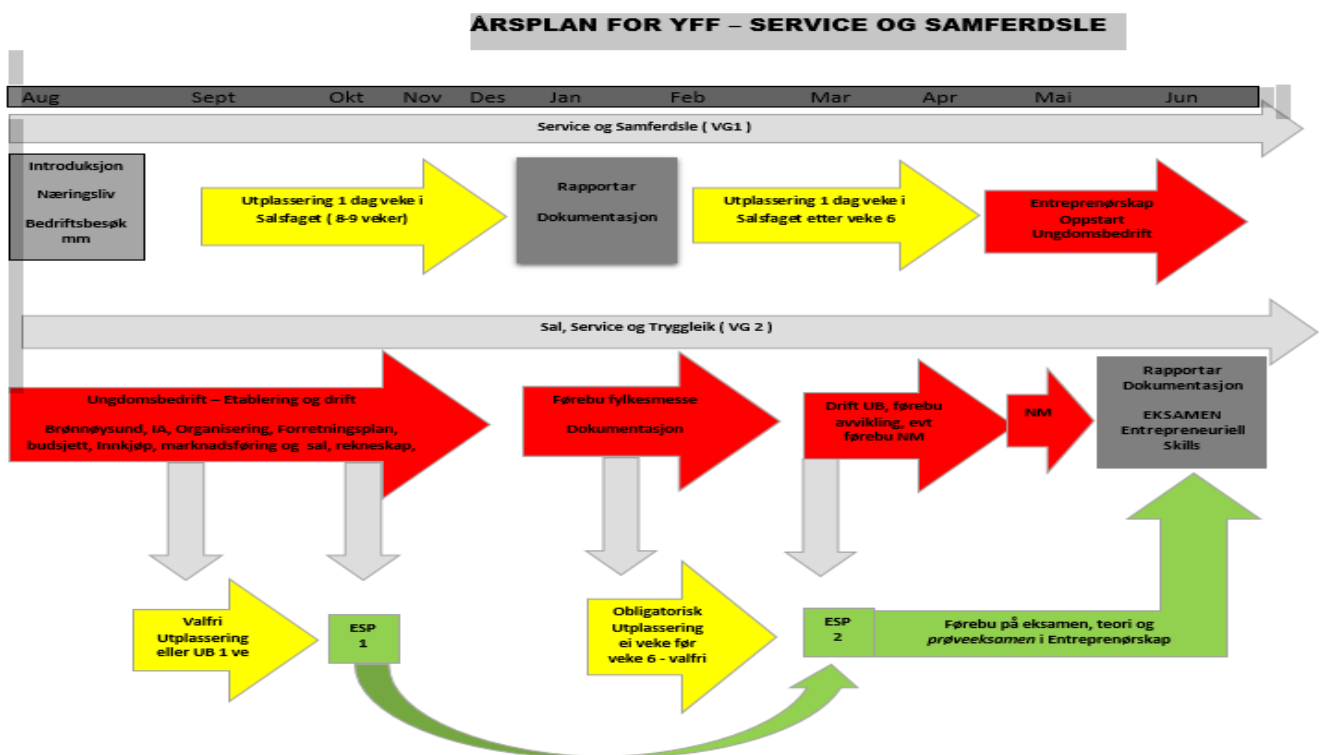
ÅRSPLAN FOR YFF – SERVICE OG SAMFERDSLE

Aug Sept Okt Nov Des Jan Feb Mar Apr Mai Jun

Service og Samferdsle ( VG1 )

Introduksjon

Næringsliv

Bedriftsbesøk mm

Utplassering 1 dag veke i Salsfaget ( 8-9 veker)

Rapportar

Dokumentasjon

Utplassering 1 dag veke i Salsfaget etter veke 6

Entreprenørskap Oppstart Ungdomsbedrift

Sal, Service og Tryggleik ( VG 2 )

Ungdomsbedrift – Etablering og drift

Brønnøysund, IA, Organisering, Forretningsplan, budsjett, Innkjøp, marknadsføring og sal, rekneskap,

Førebu fylkesmesse

Dokumentasjon

Drift UB, førebu avvikling, evt førebu NM

NM

Rapportar Dokumentasjon

EKSAMEN Entrepreneuriell Skills

Valfri Utplassering eller UB 1 ve

ESP 1

Obligatorisk Utplassering ei veke før veke 6 - valfri

ESP 2

Førebu på eksamen, teori og prøveeksamen i Entreprenørskap